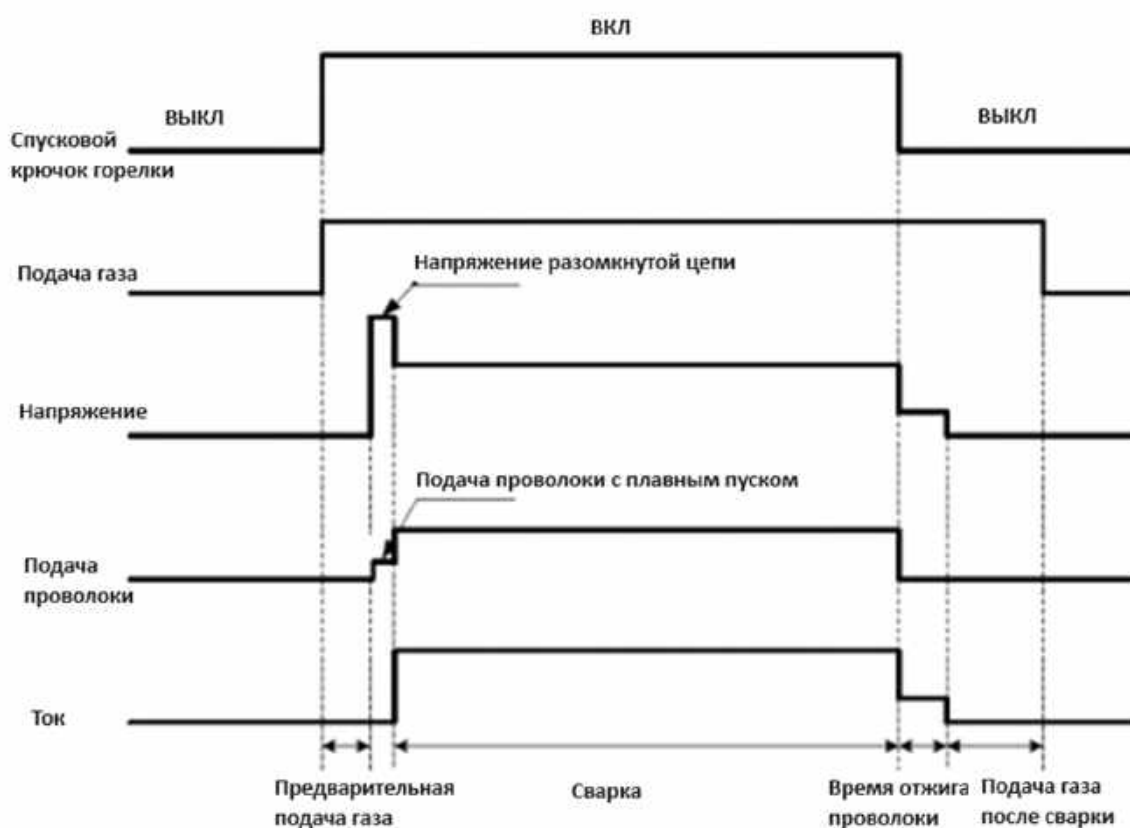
ВКЛ

ВЫКЛ

ВЫКЛ

Спусковой крючок горелки

Подача газа

Напряжение разомкнутой цепи

Напряжение

Подача проволоки с плавным пуском

Подача проволоки

Ток

Предварительная подача газа

Сварка

Время отжига проволоки

Подача газа после сварки